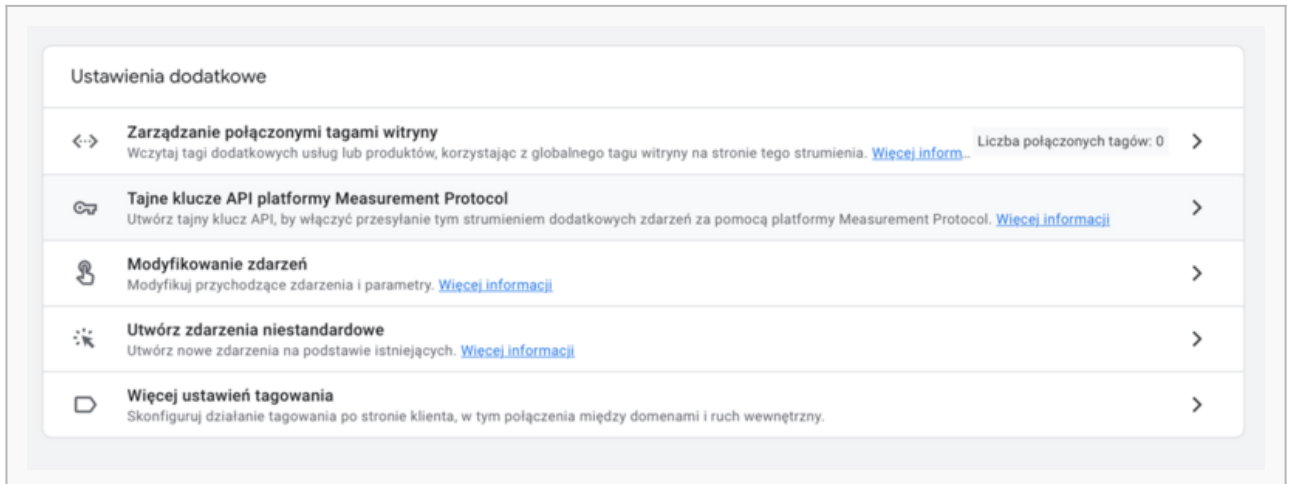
Ustawienia dodatkowe

Zarządzanie połączonymi tagami witryny
Wczytaj tagi dodatkowych usług lub produktów, korzystając z globalnego tagu witryny na stronie tego strumienia. Więcej inform...
Liczba połączonych tagów: 0

Tajne klucze API platformy Measurement Protocol
Utwórz tajny klucz API, by włączyć przesyłanie tym strumieniem dodatkowych zdarzeń za pomocą platformy Measurement Protocol. Więcej informacji

Modyfikowanie zdarzeń
Modyfikuj przychodzące zdarzenia i parametry. Więcej informacji

Utwórz zdarzenia niestandardowe
Utwórz nowe zdarzenia na podstawie istniejących. Więcej informacji

Więcej ustawień tagowania
Skonfiguruj działanie tagowania po stronie klienta, w tym połączenia między domenami i ruch wewnętrzny.